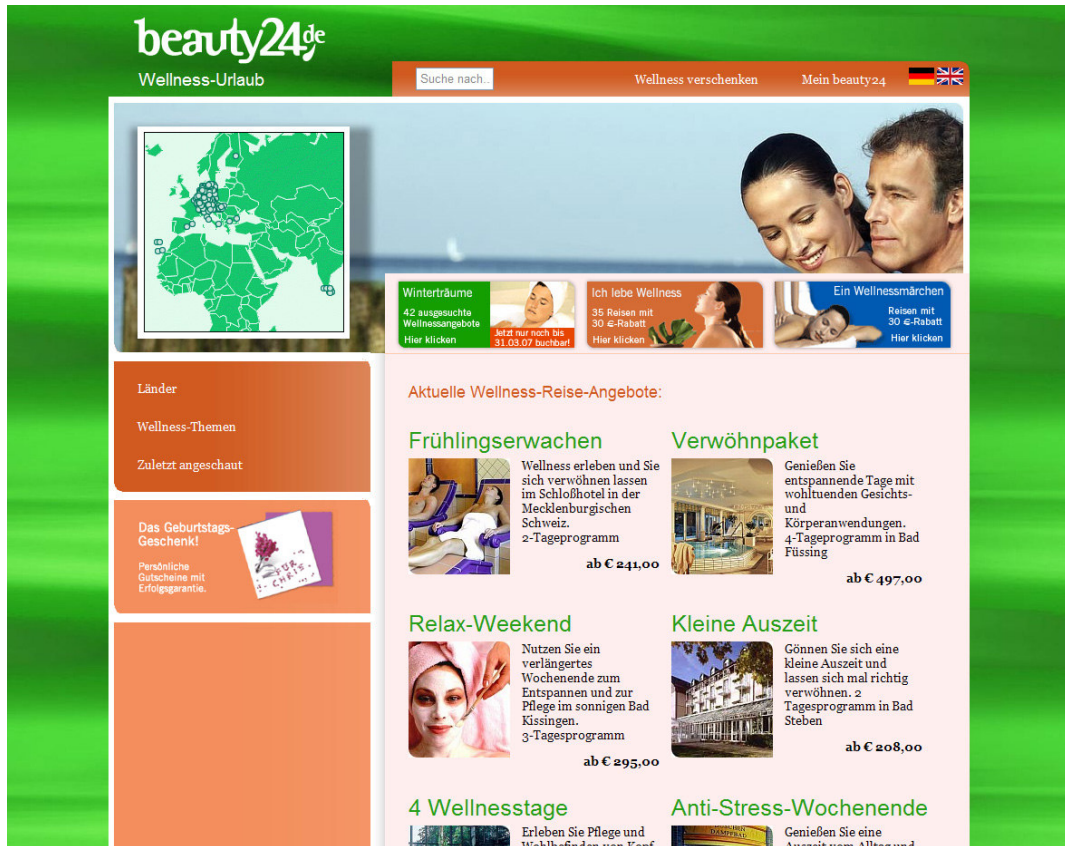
beauty24.de
Wellness-Urlaub

Suche nach...
Wellness verschenken
Mein beauty24

Winterträume
42 ausgesuchte Wellnessangebote
Hier klicken
Jetzt nur noch bis 31.03.07 buchbar!

Ich lebe Wellness
35 Reisen mit 30 €-Rabatt
Hier klicken

Ein Wellnessmärchen
Reisen mit 30 €-Rabatt
Hier klicken

Länder
Wellness-Themen
Zuletzt angeschaut

Das Geburtstags-Geschenk!
Persönliche Gutscheine mit Erfolgsgarantie.
Für Chris

Aktuelle Wellness-Reise-Angebote:

Frühlingserwachen
Wellness erleben und Sie sich verwöhnen lassen im Schloßhotel in der Mecklenburgischen Schweiz.
2-Tageprogramm
ab € 241,00

Verwöhnpaket
Genießen Sie entspannende Tage mit wohltuenden Gesichts- und Körperanwendungen.
4-Tageprogramm in Bad Füssing
ab € 497,00

Relax-Weekend
Nutzen Sie ein verlängertes Wochenende zum Entspannen und zur Pflege im sonnigen Bad Kissingen.
3-Tagesprogramm
ab € 295,00

Kleine Auszeit
Gönnen Sie sich eine kleine Auszeit und lassen sich mal richtig verwöhnen. 2 Tagesprogramm in Bad Steben
ab € 208,00

4 Wellnesstage
Erleben Sie Pflege und Wohlbefinden von Kopf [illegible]

Anti-Stress-Wochenende
Genießen Sie eine Auszeit vom Alltag und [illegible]